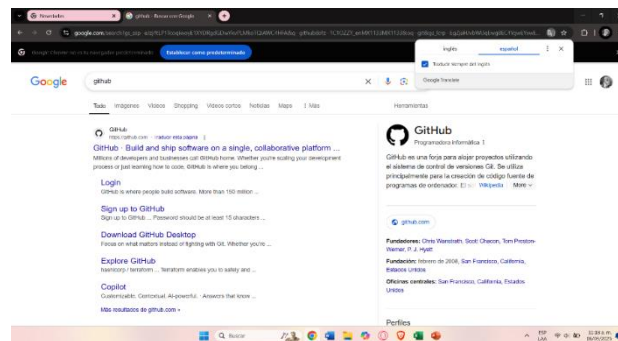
Novedades
github - Buscar con Google
google.com/search?q=github
Google Chrome no es tu navegador predeterminado
Establecer como predeterminado
inglés
español
Traducir siempre del inglés
Google Translate
Google
github
Todo
Imágenes
Videos
Shopping
Videos cortos
Noticias
Maps
Más
Herramientas
GitHub
https://github.com · Traducir esta página
GitHub · Build and ship software on a single, collaborative platform ...
Millions of developers and businesses call GitHub home. Whether you're scaling your development process or just learning how to code, GitHub is where you belong ...
Login
GitHub is where people build software. More than 150 million ...
Sign up to GitHub
Sign up to GitHub ... Password should be at least 15 characters ...
Download GitHub Desktop
Focus on what matters instead of fighting with Git. Whether you're ...
Explore GitHub
hashicorp / terraform ... Terraform enables you to safely and ...
Copilot
Customizable. Contextual. AI-powerful. · Answers that know ...
Más resultados de github.com »
GitHub
Programadora informática
GitHub es una forja para alojar proyectos utilizando el sistema de control de versiones Git. Se utiliza principalmente para la creación de código fuente de programas de ordenador. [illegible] Wikipedia More
github.com
Fundadores: Chris Wanstrath, Scott Chacon, Tom Preston-Werner, P. J. Hyett
Fundación: febrero de 2008, San Francisco, California, Estados Unidos
Oficinas centrales: San Francisco, California, Estados Unidos
Perfiles
Buscar
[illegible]